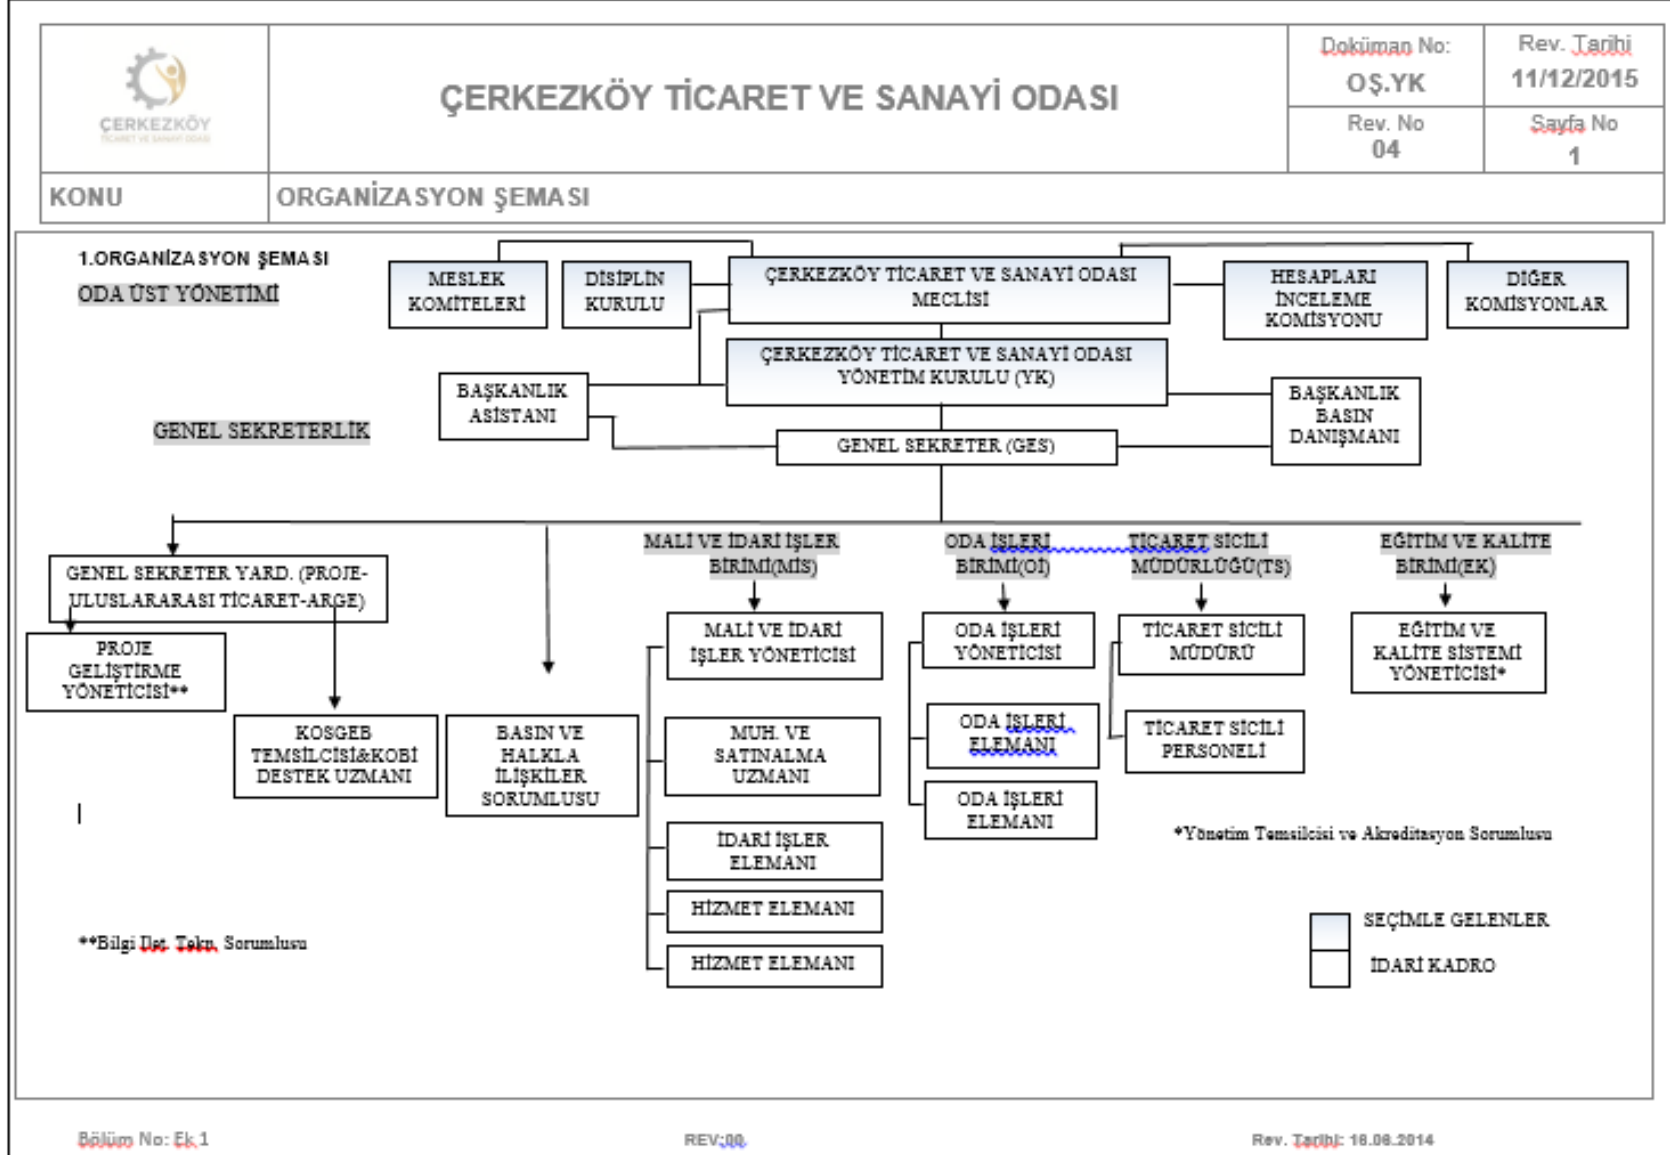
ÇERKEZKÖY

ÇERKEZKÖY TİCARET VE SANAYİ ODASI

| Doküman No: | Rev. Tarihi |
|---|---|
| OŞ.YK | 11/12/2015 |
| Rev. No 04 | Sayfa No 1 |

KONU ORGANİZASYON ŞEMASI

1.ORGANİZASYON ŞEMASI
ODA ÜST YÖNETİMİ

MESLEK KOMİTELERİ

DİSİPLİN KURULU

ÇERKEZKÖY TİCARET VE SANAYİ ODASI MECLİSİ

HESAPLARI İNCELEME KOMİSYONU

DİĞER KOMİSYONLAR

ÇERKEZKÖY TİCARET VE SANAYİ ODASI YÖNETİM KURULU (YK)

BAŞKANLIK ASİSTANI

BAŞKANLIK BASIN DANIŞMANI

GENEL SEKRETERLİK

GENEL SEKRETER (GES)

GENEL SEKRETER YARD. (PROJE-ULUSLARARASI TİCARET-ARGE)

PROJE GELİŞTİRME YÖNETİCİSİ**

KOSGEB TEMSİLCİSİ&KOBİ DESTEK UZMANI

BASIN VE HALKLA İLİŞKİLER SORUMLUSU

MALİ VE İDARİ İŞLER BİRİMİ(MİS)

MALİ VE İDARİ İŞLER YÖNETİCİSİ

MUH. VE SATINALMA UZMANI

İDARİ İŞLER ELEMANI

HİZMET ELEMANI

HİZMET ELEMANI

ODA İŞLERİ BİRİMİ(Oİ)

ODA İŞLERİ YÖNETİCİSİ

ODA İŞLERİ ELEMANI

ODA İŞLERİ ELEMANI

TİCARET SİCİLİ MÜDÜRLÜĞÜ(TS)

TİCARET SİCİLİ MÜDÜRÜ

TİCARET SİCİLİ PERSONELİ

EĞİTİM VE KALİTE BİRİMİ(EK)

EĞİTİM VE KALİTE SİSTEMİ YÖNETİCİSİ*

*Yönetim Temsilcisi ve Akreditasyon Sorumlusu

**Bilgi İşl. Tekn. Sorumlusu

SEÇİMLE GELENLER

İDARİ KADRO

Bölüm No: Ek 1 REV:00 Rev. Tarihi: 18.06.2014